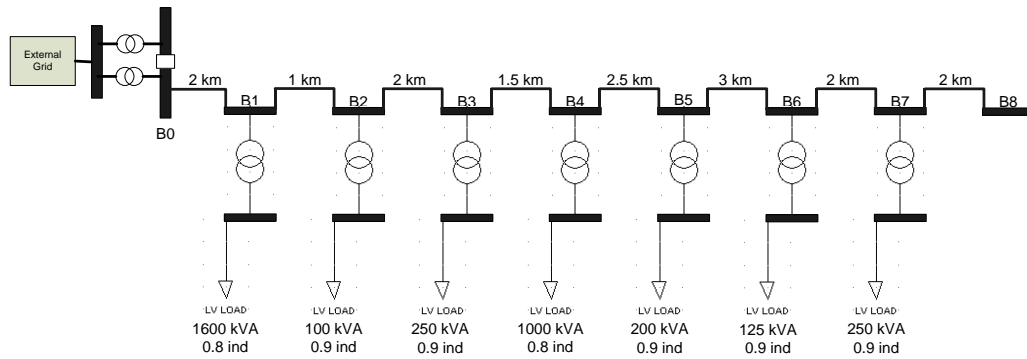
External Grid

B0

2 km

B1

1 km

B2

2 km

B3

1.5 km

B4

2.5 km

B5

3 km

B6

2 km

B7

2 km

B8

LV LOAD
1600 kVA
0.8 ind

LV LOAD
100 kVA
0.9 ind

LV LOAD
250 kVA
0.9 ind

LV LOAD
1000 kVA
0.8 ind

LV LOAD
200 kVA
0.9 ind

LV LOAD
125 kVA
0.9 ind

LV LOAD
250 kVA
0.9 ind